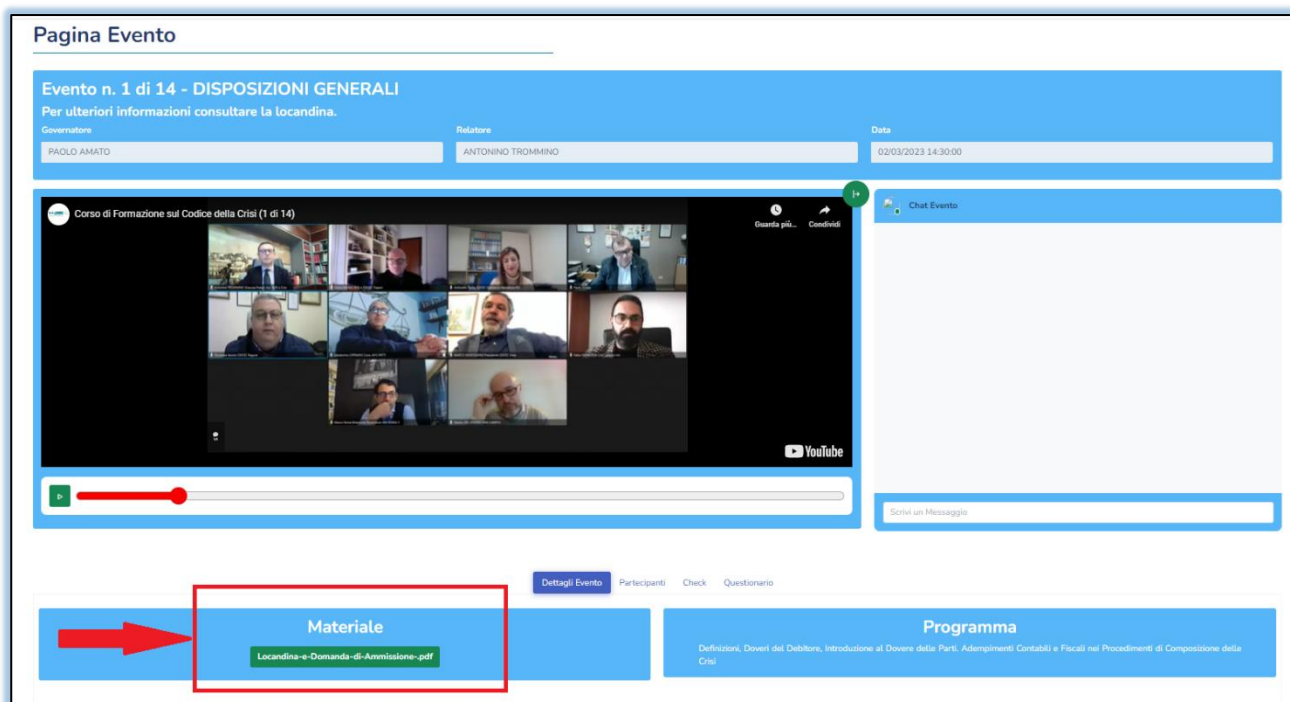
Pagina Evento

Evento n. 1 di 14 - DISPOSIZIONI GENERALI
Per ulteriori informazioni consultare la locandina.

Governatore
PAOLO AMATO

Relatore
ANTONINO TROMMINO

Data
02/03/2023 14:30:00

Corso di Formazione sul Codice della Crisi (1 di 14)

Guarda più...
Condividi

YouTube

Chat Evento

Scrivi un Messaggio

Dettagli Evento
Partecipanti
Check
Questionario

Materiale
Locandina-e-Domanda-di-Ammissione-.pdf

Programma
Definizioni, Doveri del Debitore, Introduzione al Dovere delle Parti. Adempimenti Contabili e Fiscali nei Procedimenti di Composizione delle Crisi